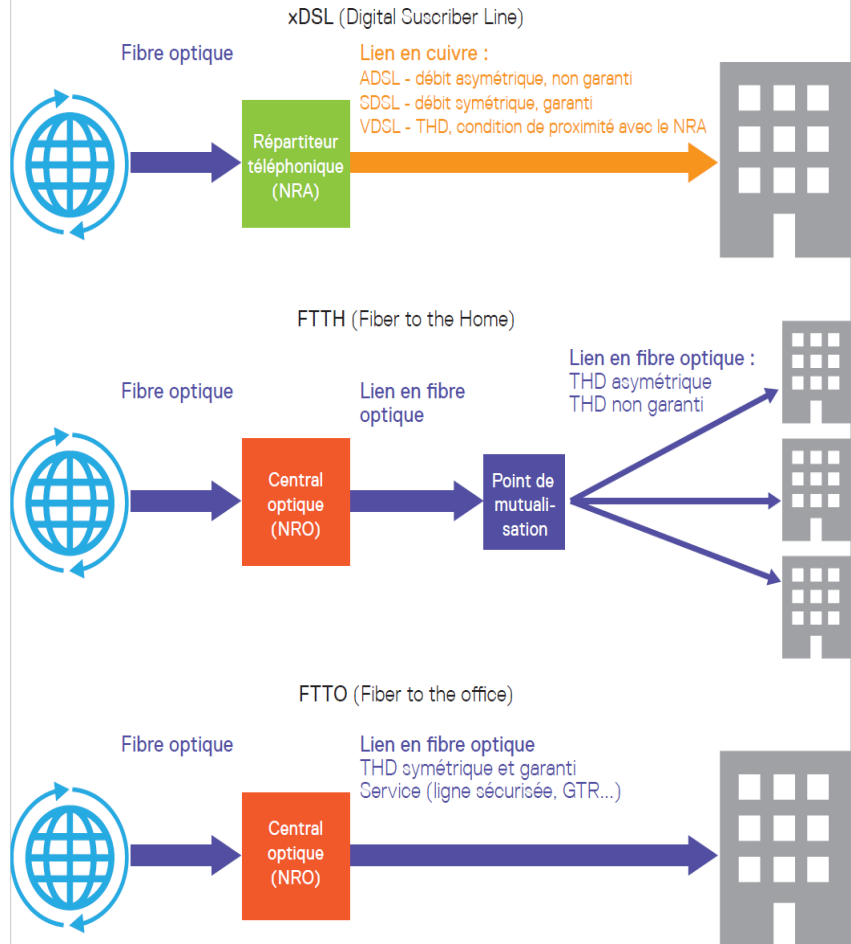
xDSL (Digital Suscriber Line)

Fibre optique

Lien en cuivre :
ADSL - débit asymétrique, non garanti
SDSL - débit symétrique, garanti
VDSL - THD, condition de proximité avec le NRA

Répartiteur téléphonique (NRA)

FTTH (Fiber to the Home)

Fibre optique

Lien en fibre optique

Lien en fibre optique :
THD asymétrique
THD non garanti

Central optique (NRO)

Point de mutualisation

FTTO (Fiber to the office)

Fibre optique

Lien en fibre optique
THD symétrique et garanti
Service (ligne sécurisée, GTR...)

Central optique (NRO)